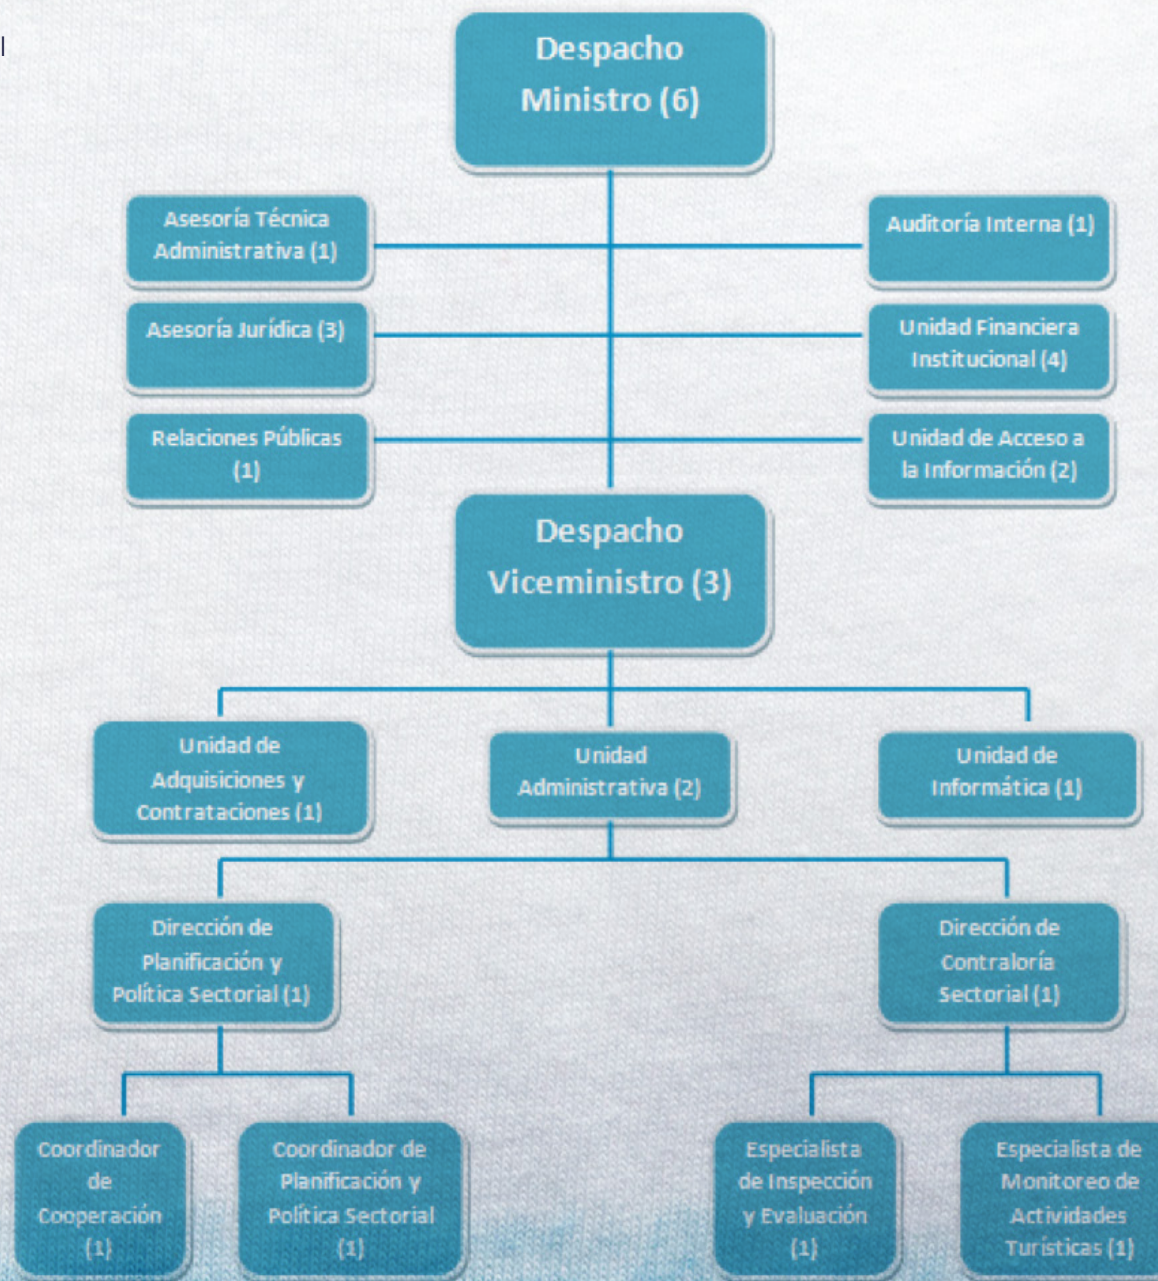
Despacho Ministro (6)

Asesoría Técnica Administrativa (1)

Auditoría Interna (1)

Asesoría Jurídica (3)

Unidad Financiera Institucional (4)

Relaciones Públicas (1)

Unidad de Acceso a la Información (2)

Despacho Viceministro (3)

Unidad de Adquisiciones y Contrataciones (1)

Unidad Administrativa (2)

Unidad de Informática (1)

Dirección de Planificación y Política Sectorial (1)

Dirección de Contraloría Sectorial (1)

Coordinador de Cooperación (1)

Coordinador de Planificación y Política Sectorial (1)

Especialista de Inspección y Evaluación (1)

Especialista de Monitoreo de Actividades Turísticas (1)